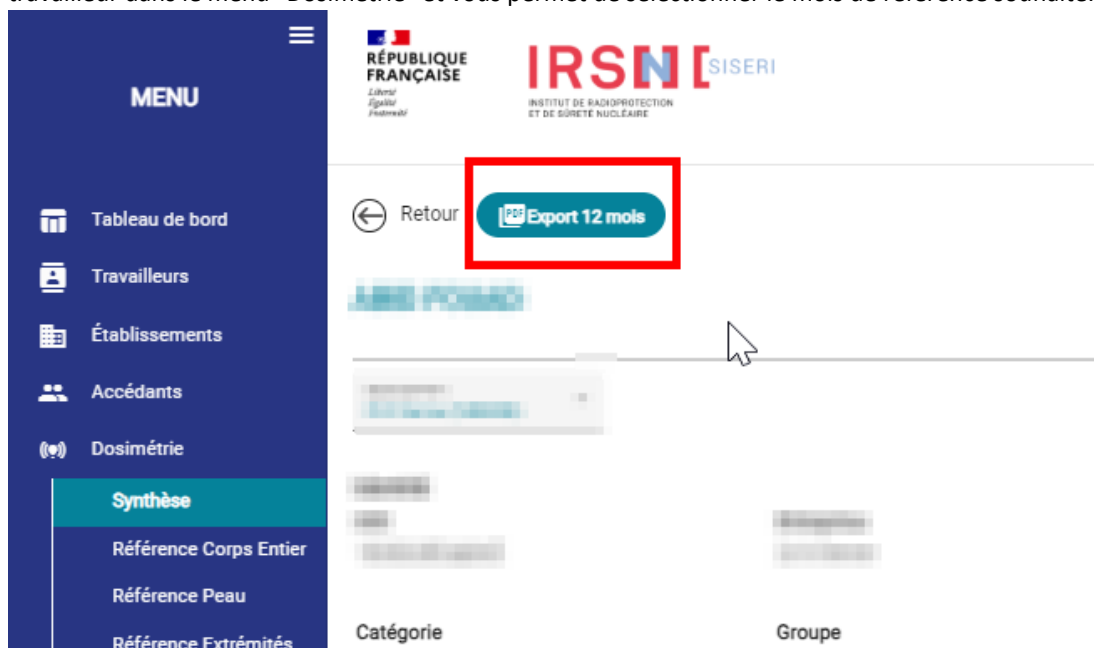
travailleur dans le menu "Dosimétrie" et vous permet de sélectionner le mois de référence souhaité.

MENU

Tableau de bord
Travailleurs
Établissements
Accédants
Dosimétrie
Synthèse
Référence Corps Entier
Référence Peau
Référence Extrémités

RÉPUBLIQUE FRANÇAISE
Liberté
Égalité
Fraternité

IRSN SISERI
INSTITUT DE RADIOPROTECTION ET DE SÛRETÉ NUCLÉAIRE

Retour
PDF Export 12 mois

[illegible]

Catégorie
Groupe